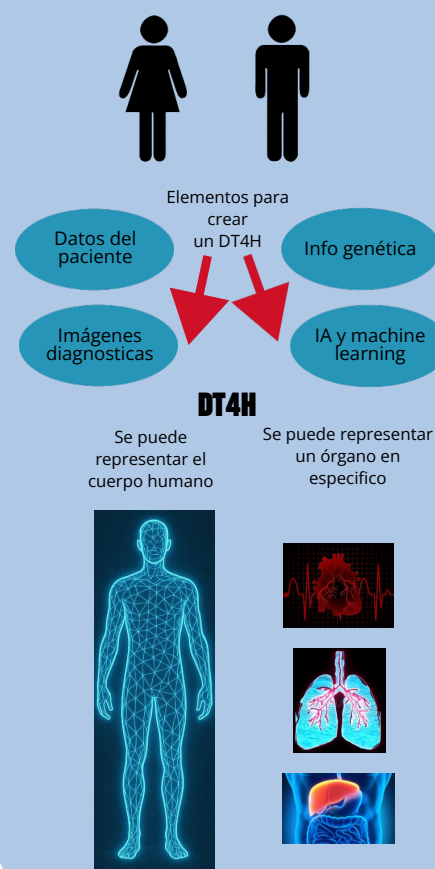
Elementos para crear un DT4H

Datos del paciente

Info genética

Imágenes diagnosticas

IA y machine learning

DT4H

Se puede representar el cuerpo humano

Se puede representar un órgano en especifico